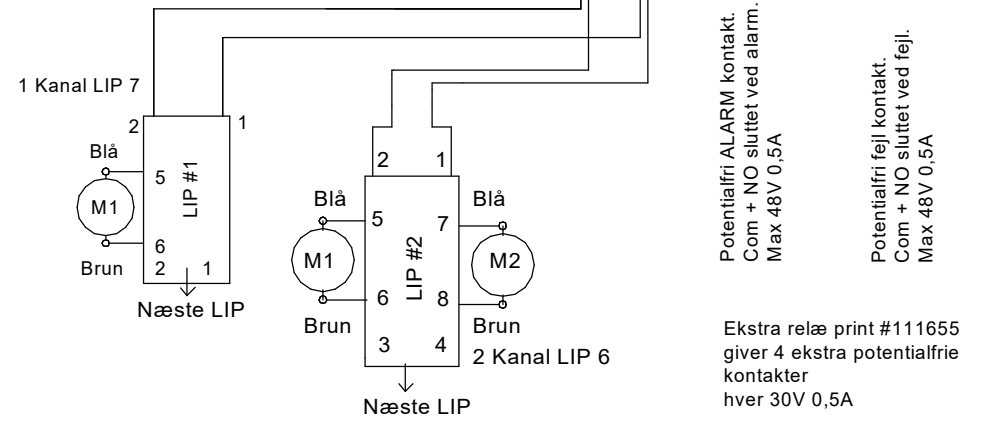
1 Kanal LIP 7

2
1
Blå
5
LIP #1
M1
6
Brun
2
1
Næste LIP

2
1
Blå
5
LIP #2
7
Blå
M1
M2
6
8
Brun
Brun
3
4
2 Kanal LIP 6
Næste LIP

Potentialfri ALARM kontakt.
Com + NO sluttet ved alarm.
Max 48V 0,5A

Potentialfri fejl kontakt.
Com + NO sluttet ved fejl.
Max 48V 0,5A

Ekstra relæ print #111655
giver 4 ekstra potentialfrie
kontakter
hver 30V 0,5A